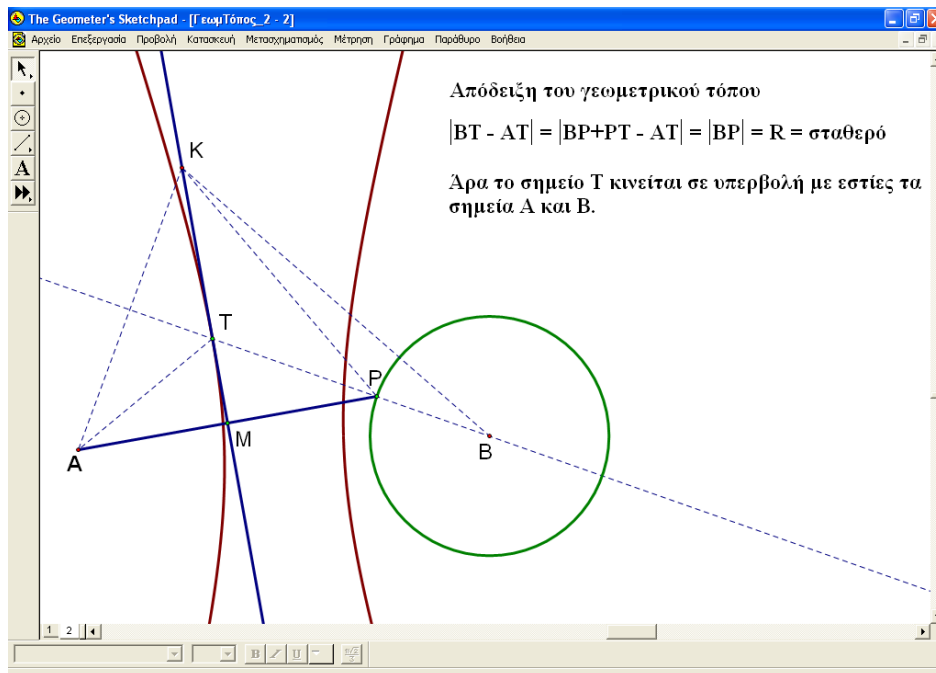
The Geometer's Sketchpad - [ΓεωμΤόπος_2 - 2]

Αρχείο Επεξεργασία Προβολή Κατασκευή Μετασχηματισμός Μέτρηση Γράφημα Παράθυρο Βοήθεια

Απόδειξη του γεωμετρικού τόπου

$|BT - AT| = |BP+PT - AT| = |BP| = R =$ σταθερό

Άρα το σημείο Τ κινείται σε υπερβολή με εστίες τα σημεία Α και Β.

K

T

P

M

A

B

1 2

B I U